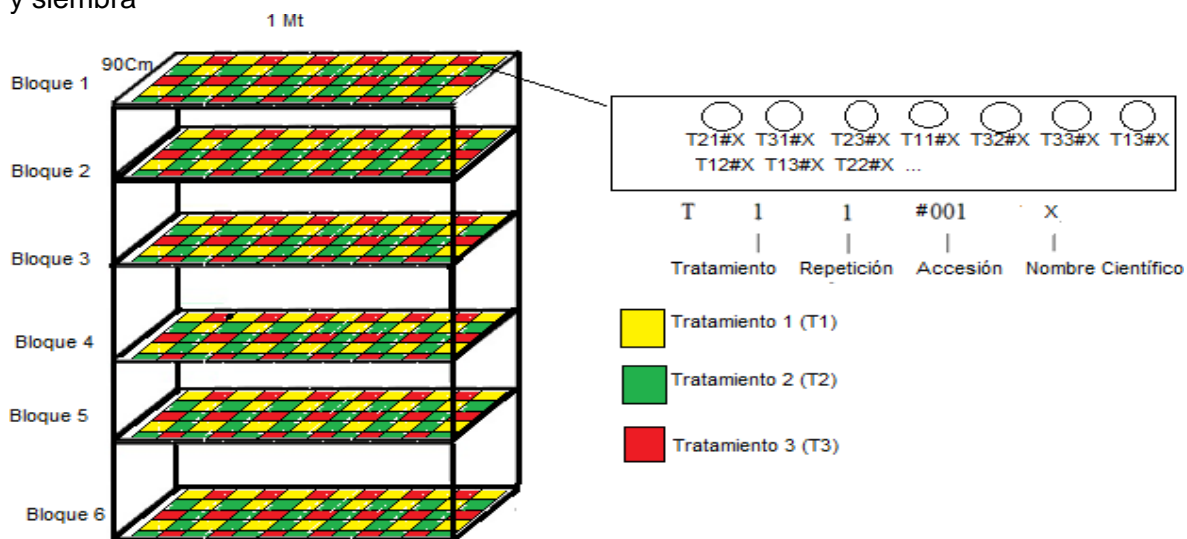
y siembra

1 Mt

90Cm

Bloque 1

Bloque 2

Bloque 3

Bloque 4

Bloque 5

Bloque 6

T21#X T31#X T23#X T11#X T32#X T33#X T13#X T12#X T13#X T22#X ...

T 1 1 #001 X

Tratamiento Repetición Accesión Nombre Científico

Tratamiento 1 (T1)

Tratamiento 2 (T2)

Tratamiento 3 (T3)